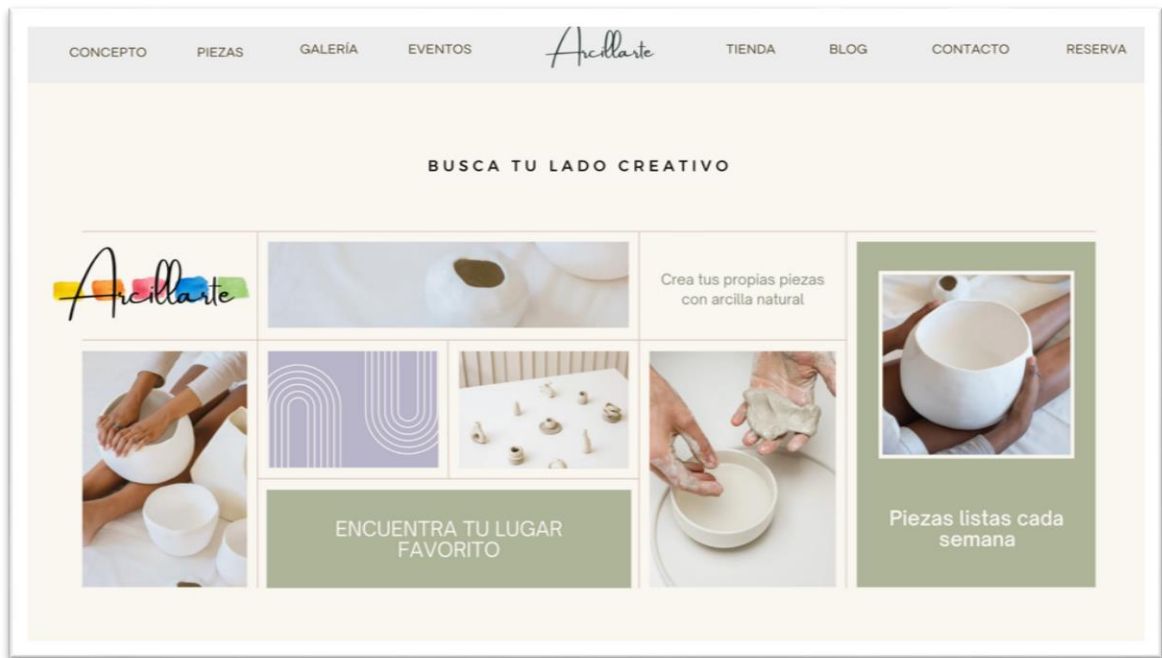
CONCEPTO PIEZAS GALERÍA EVENTOS Arcillarte TIENDA BLOG CONTACTO RESERVA

BUSCA TU LADO CREATIVO

Arcillarte

Crea tus propias piezas con arcilla natural

ENCUENTRA TU LUGAR FAVORITO

Piezas listas cada semana